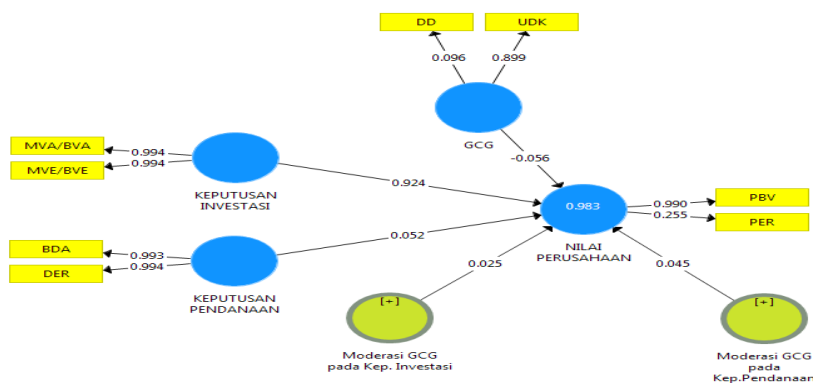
DD

UDK

0.096

0.899

GCG

-0.056

MVA/BVA

MVE/BVE

0.994

0.994

KEPUTUSAN INVESTASI

0.924

0.983

0.990

0.255

PBV

PER

BDA

DER

0.993

0.994

0.052

KEPUTUSAN PENDANAAN

NILAI PERUSAHAAN

0.025

0.045

[+]

[+]

Moderasi GCG pada Kep. Investasi

Moderasi GCG pada Kep.Pendanaar